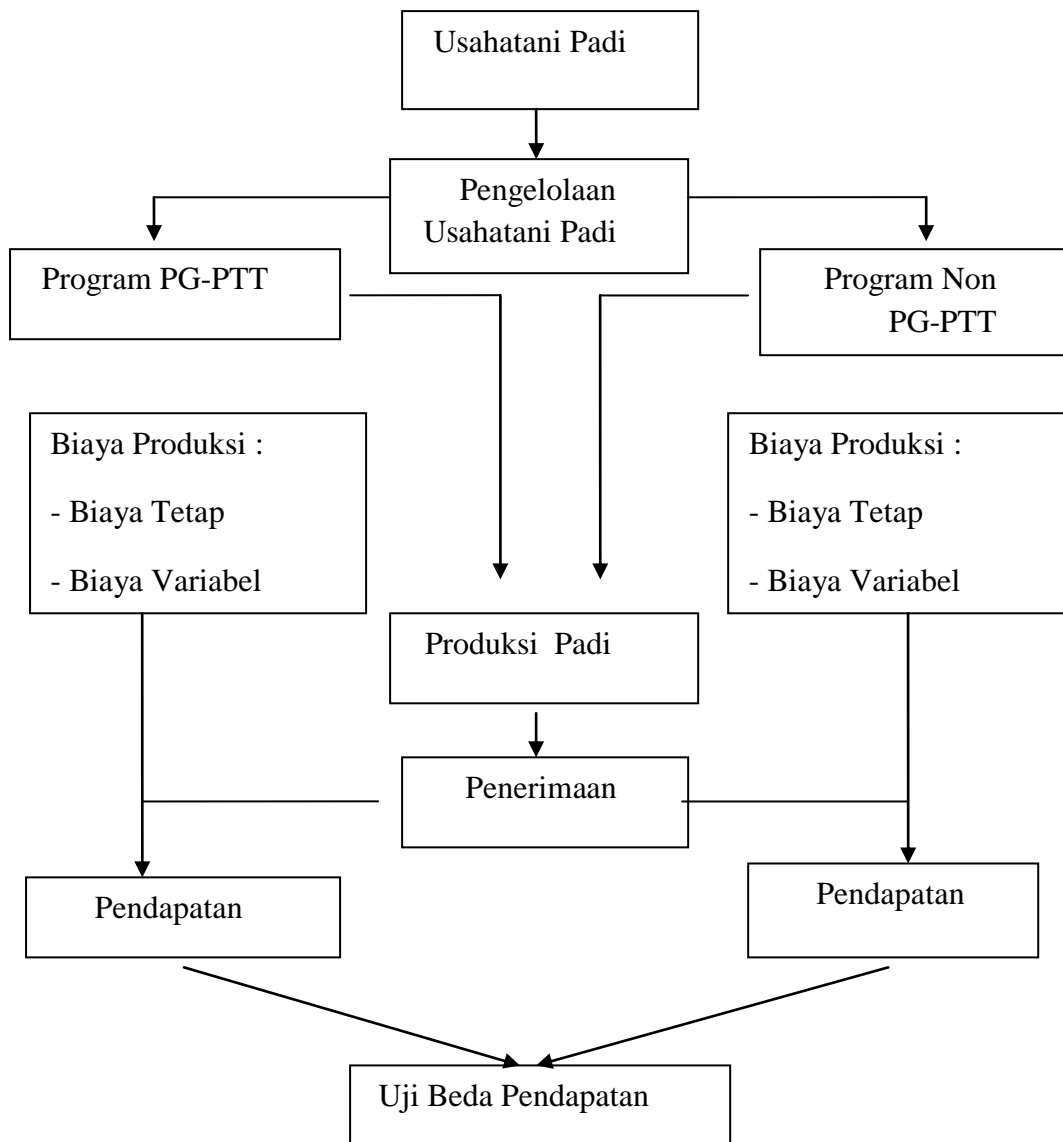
Usahatani Padi

Pengelolaan Usahatani Padi

Program PG-PTT

Program Non PG-PTT

Biaya Produksi :
- Biaya Tetap
- Biaya Variabel

Biaya Produksi :
- Biaya Tetap
- Biaya Variabel

Produksi Padi

Penerimaan

Pendapatan

Pendapatan

Uji Beda Pendapatan